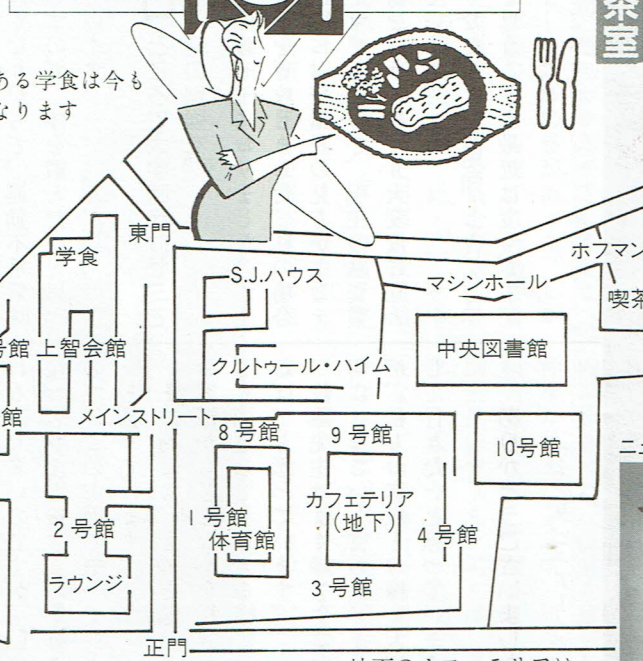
ある学食は今も
なります

茶
室

東門

学食

S.J.ハウス

マシンホール

ホフマン

喫茶

号館

上智会館

中央図書館

クルトゥール・ハイム

館

メインストリート

8 号館

9 号館

10号館

ニ

1 号館
体育館

カフェテリア
（地下）

2 号館

4 号館

ラウンジ

3 号館

正門

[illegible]